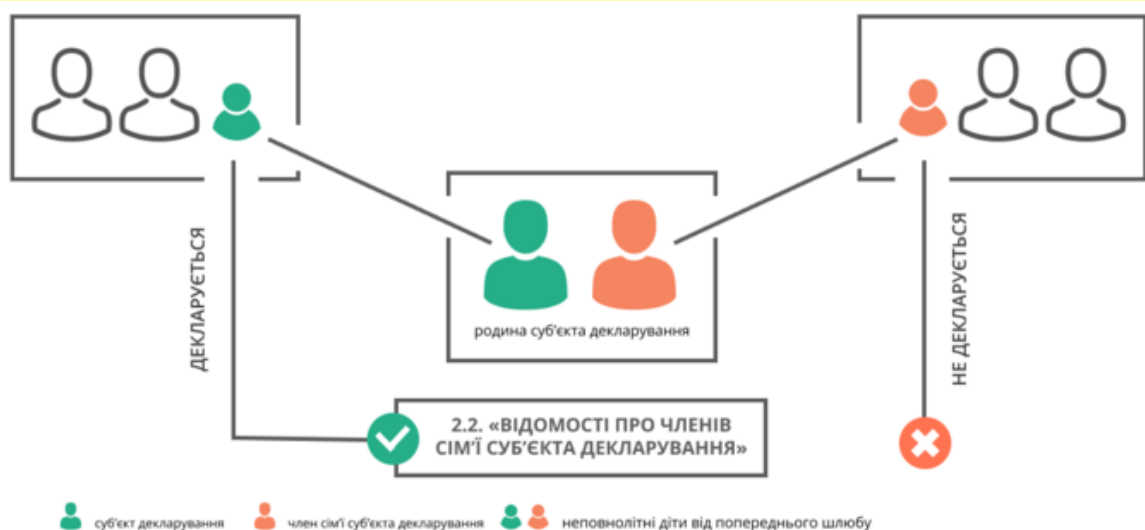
ДЕКЛАРУЄТЬСЯ

родина суб'єкта декларування

НЕ ДЕКЛАРУЄТЬСЯ

2.2. «ВІДОМОСТІ ПРО ЧЛЕНІВ СІМ'Ї СУБ'ЄКТА ДЕКЛАРУВАННЯ»

суб'єкт декларування
член сім'ї суб'єкта декларування
неповнолітні діти від попереднього шлюбу